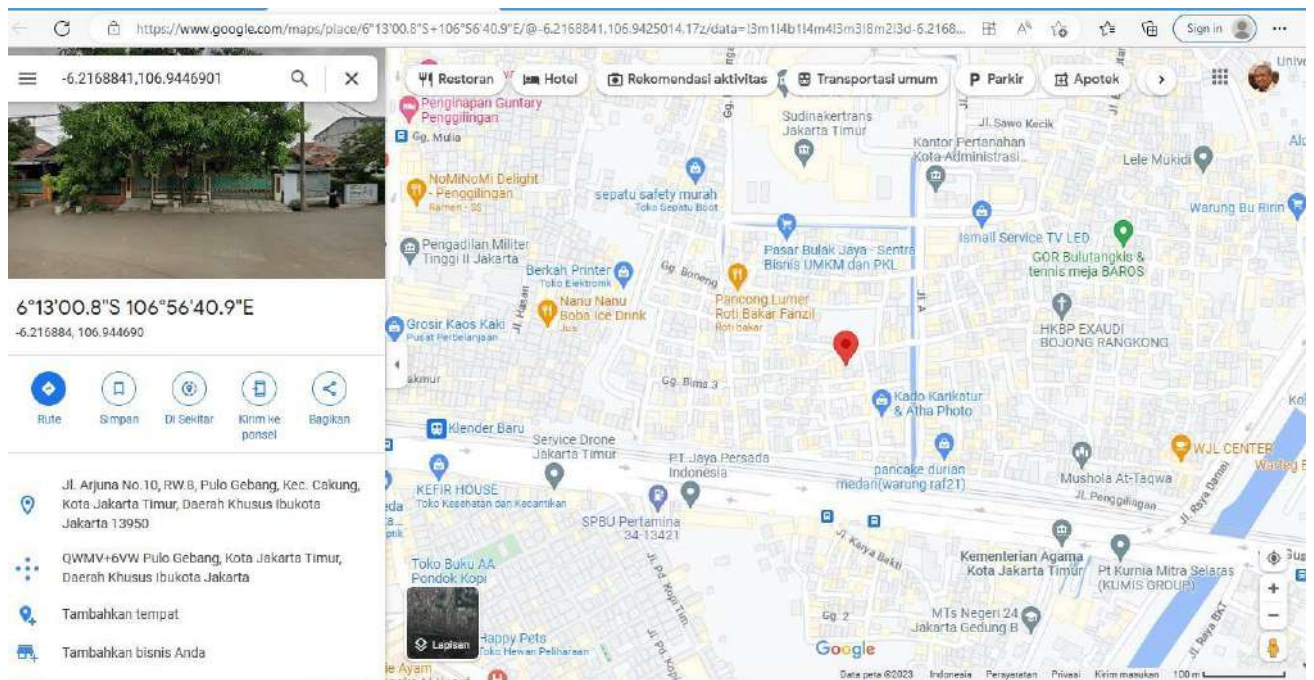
https://www.google.com/maps/place/6°13'00.8"S+106°56'40.9"E/@-6.2168841,106.9425014,17z/data=!3m1!4b1!4m4!3m3!8m2!3d-6.2168...

Sign in

-6.2168841,106.9446901

6°13'00.8"S 106°56'40.9"E
-6.216884, 106.944690

Rute
Simpan
Di Sekitar
Kirim ke ponsel
Bagikan

Jl. Arjuna No.10, RW.8, Pulo Gebang, Kec. Cakung, Kota Jakarta Timur, Daerah Khusus Ibukota Jakarta 13950

QWMV+6VW Pulo Gebang, Kota Jakarta Timur, Daerah Khusus Ibukota Jakarta

Tambahkan tempat

Tambahkan bisnis Anda

Restoran
Hotel
Rekomendasi aktivitas
Transportasi umum
Parkir
Apotek

Penginapan Guntary Penggilingan
Gg. Mulia
NoMiNoMi Delight - Penggilingan
Ramen · $$
sepatu safety murah
Toko Sepatu Boot
Sudinakertrans Jakarta Timur
Jl. Sawo Kecik
Kantor Pertanahan Kota Administrasi...
Lele Mukidi
Warung Bu Ririn
Pengadilan Militer Tinggi II Jakarta
Berkah Printer
Toko Elektronik
Gg. Boneng
Pasar Bulak Jaya - Sentra Bisnis UMKM dan PKL
Ismail Service TV LED
GOR Bulutangkis & tennis meja BAROS
Nanu Nanu Boba Ice Drink
Jus
Pancong Lumer Roti Bakar Fanzil
Roti bakar
Grosir Kaos Kaki
Pusat Perbelanjaan
HKBP EXAUDI BOJONG RANGKONG
Jl. A
Gg. Bima 3
Kado Karikatur & Atha Photo
Klender Baru
Service Drone Jakarta Timur
PT Jaya Persada Indonesia
KEFIR HOUSE
Toko Kesehatan dan Kecantikan
pancake durian medan(warung raf21)
Mushola At-Taqwa
Jl. Penggilingan
WJL CENTER
SPBU Pertamina 34-13421
Jl. Karya Bakti
Kementerian Agama Kota Jakarta Timur
Pt Kurnia Mitra Selaras (KUMIS GROUP)
Toko Buku AA Pondok Kopi
Gg. 2
MTs Negeri 24 Jakarta Gedung B
Happy Pets
Toko Hewan Peliharaan
Lapisan
Google
Data peta ©2023 Indonesia Persyaratan Privasi Kirim masukan 100 m